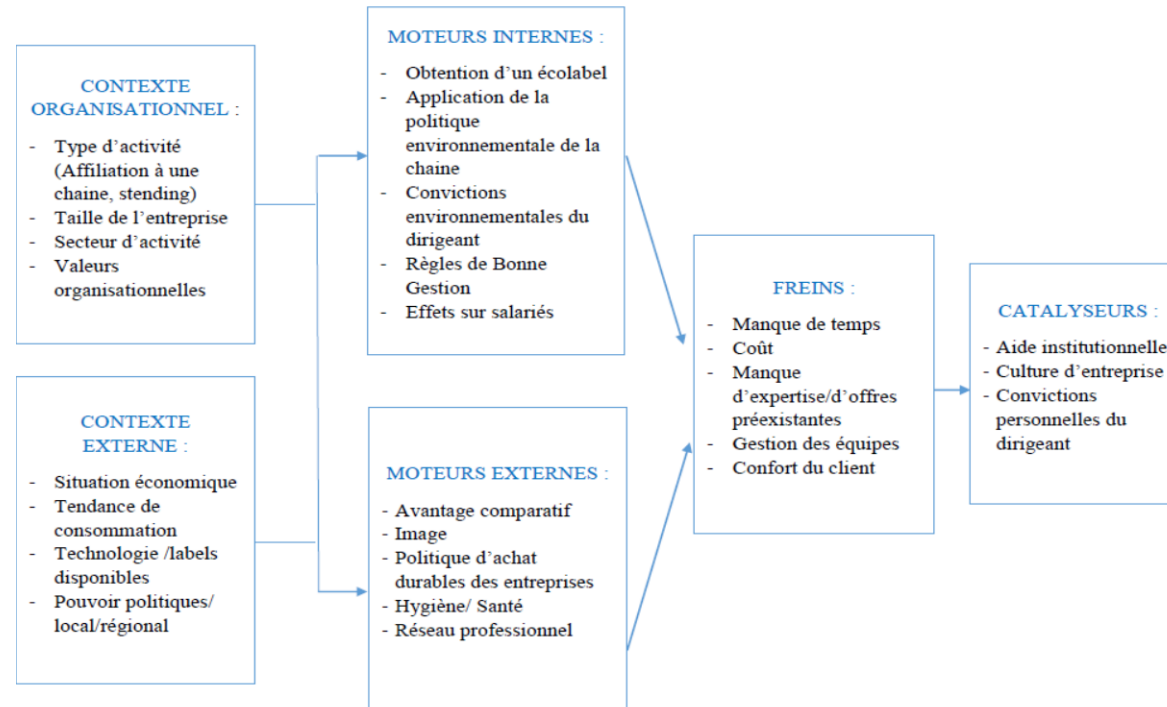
CONTEXTE ORGANISATIONNEL :

- Type d'activité (Affiliation à une chaine, standing)
- Taille de l'entreprise
- Secteur d'activité
- Valeurs organisationnelles

CONTEXTE EXTERNE :

- Situation économique
- Tendance de consommation
- Technologie /labels disponibles
- Pouvoir politiques/ local/régional

MOTEURS INTERNES :

- Obtention d'un écolabel
- Application de la politique environnementale de la chaine
- Convictions environnementales du dirigeant
- Règles de Bonne Gestion
- Effets sur salariés

MOTEURS EXTERNES :

- Avantage comparatif
- Image
- Politique d'achat durables des entreprises
- Hygiène/ Santé
- Réseau professionnel

FREINS :

- Manque de temps
- Coût
- Manque d'expertise/d'offres préexistantes
- Gestion des équipes
- Confort du client

CATALYSEURS :

- Aide institutionnelle
- Culture d'entreprise
- Convictions personnelles du dirigeant